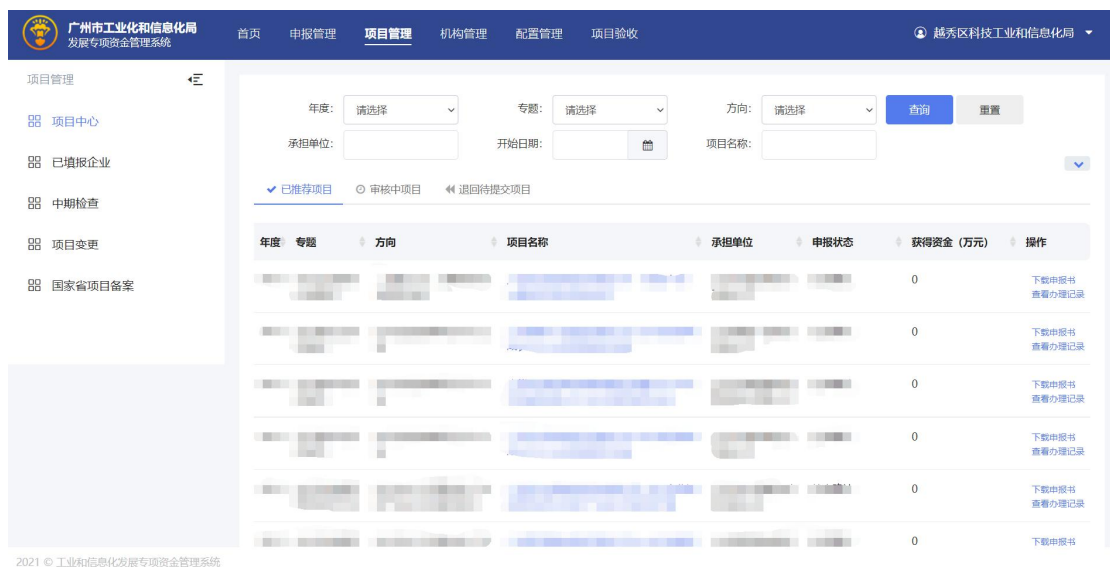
广州市工业化和信息化局
发展专项资金管理系统

首页　申报管理　项目管理　机构管理　配置管理　项目验收

越秀区科技工业和信息化局

项目管理

项目中心
已填报企业
中期检查
项目变更
国家省项目备案

年度: 请选择　专题: 请选择　方向: 请选择　查询　重置

承担单位:　开始日期:　项目名称:

已推荐项目　审核中项目　退回待提交项目

| 年度 | 专题 | 方向 | 项目名称 | 承担单位 | 申报状态 | 获得资金（万元） | 操作 |
|---|---|---|---|---|---|---|---|
| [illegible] | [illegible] | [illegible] | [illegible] | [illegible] | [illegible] | 0 | 下载申报书 查看办理记录 |
| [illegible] | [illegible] | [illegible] | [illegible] | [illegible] | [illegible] | 0 | 下载申报书 查看办理记录 |
| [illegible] | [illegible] | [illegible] | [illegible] | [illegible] | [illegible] | 0 | 下载申报书 查看办理记录 |
| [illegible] | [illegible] | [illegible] | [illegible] | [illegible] | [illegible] | 0 | 下载申报书 查看办理记录 |
| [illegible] | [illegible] | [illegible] | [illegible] | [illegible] | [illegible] | 0 | 下载申报书 查看办理记录 |
| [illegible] | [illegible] | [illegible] | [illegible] | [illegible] | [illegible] | 0 | 下载申报书 |

2021 © 工业和信息化发展专项资金管理系统